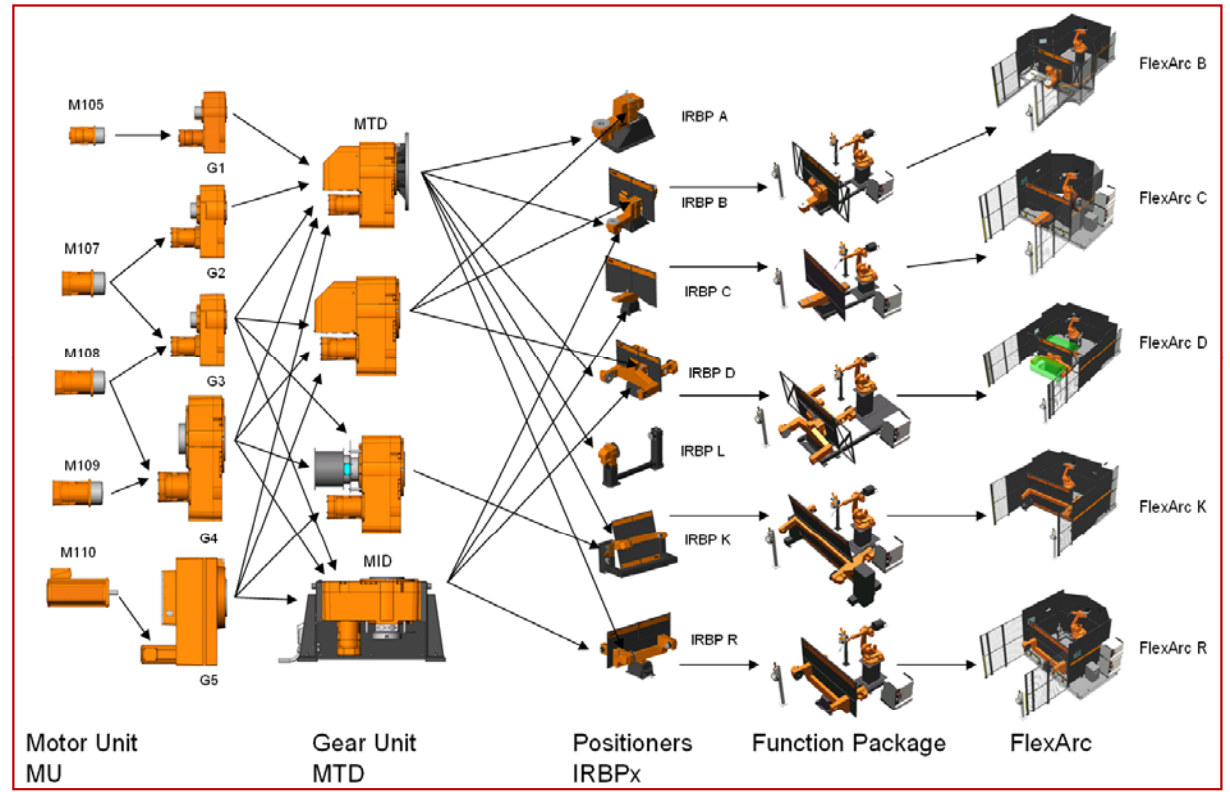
M105

G1

M107

G2

G3

M108

M109

G4

M110

G5

MTD

MID

IRBP A

IRBP B

IRBP C

IRBP D

IRBP L

IRBP K

IRBP R

FlexArc B

FlexArc C

FlexArc D

FlexArc K

FlexArc R

Motor Unit
MU

Gear Unit
MTD

Positioners
IRBPx

Function Package

FlexArc